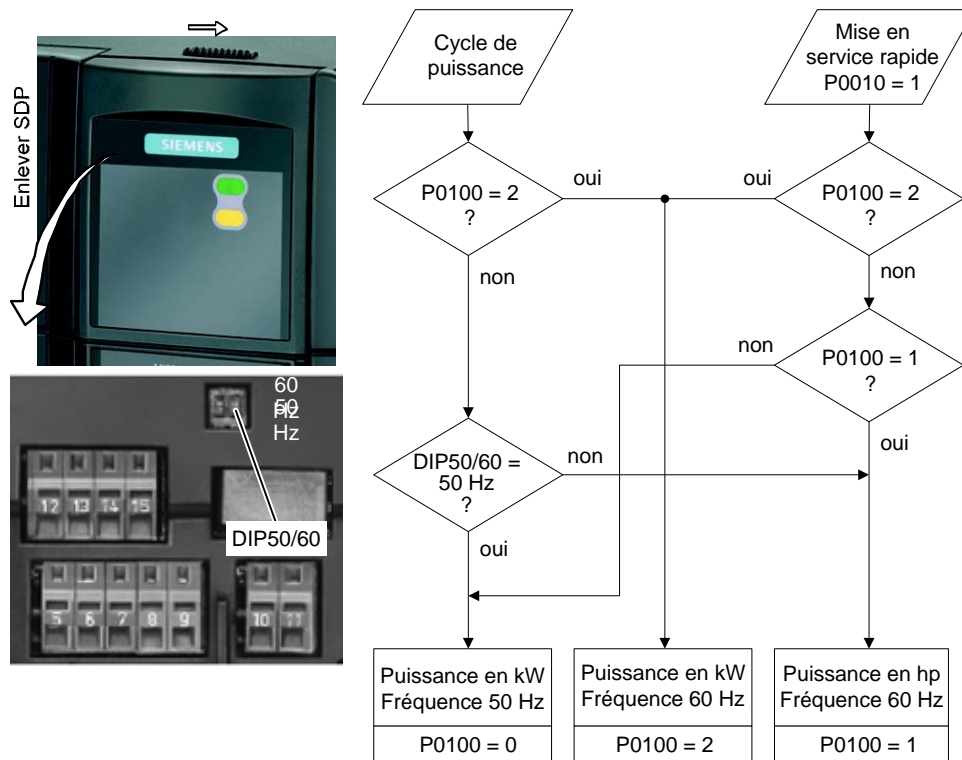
Enlever SDP

SIEMENS

60 Hz
50 Hz

12 13 14 15

DIP50/60

5 6 7 8 9 10 11

Cycle de puissance

Mise en service rapide P0010 = 1

P0100 = 2 ?

oui

oui

P0100 = 2 ?

non

non

non

P0100 = 1 ?

oui

DIP50/60 = 50 Hz ?

non

oui

| Puissance en kW Fréquence 50 Hz |
|---|
| P0100 = 0 |

| Puissance en kW Fréquence 60 Hz |
|---|
| P0100 = 2 |

| Puissance en hp Fréquence 60 Hz |
|---|
| P0100 = 1 |